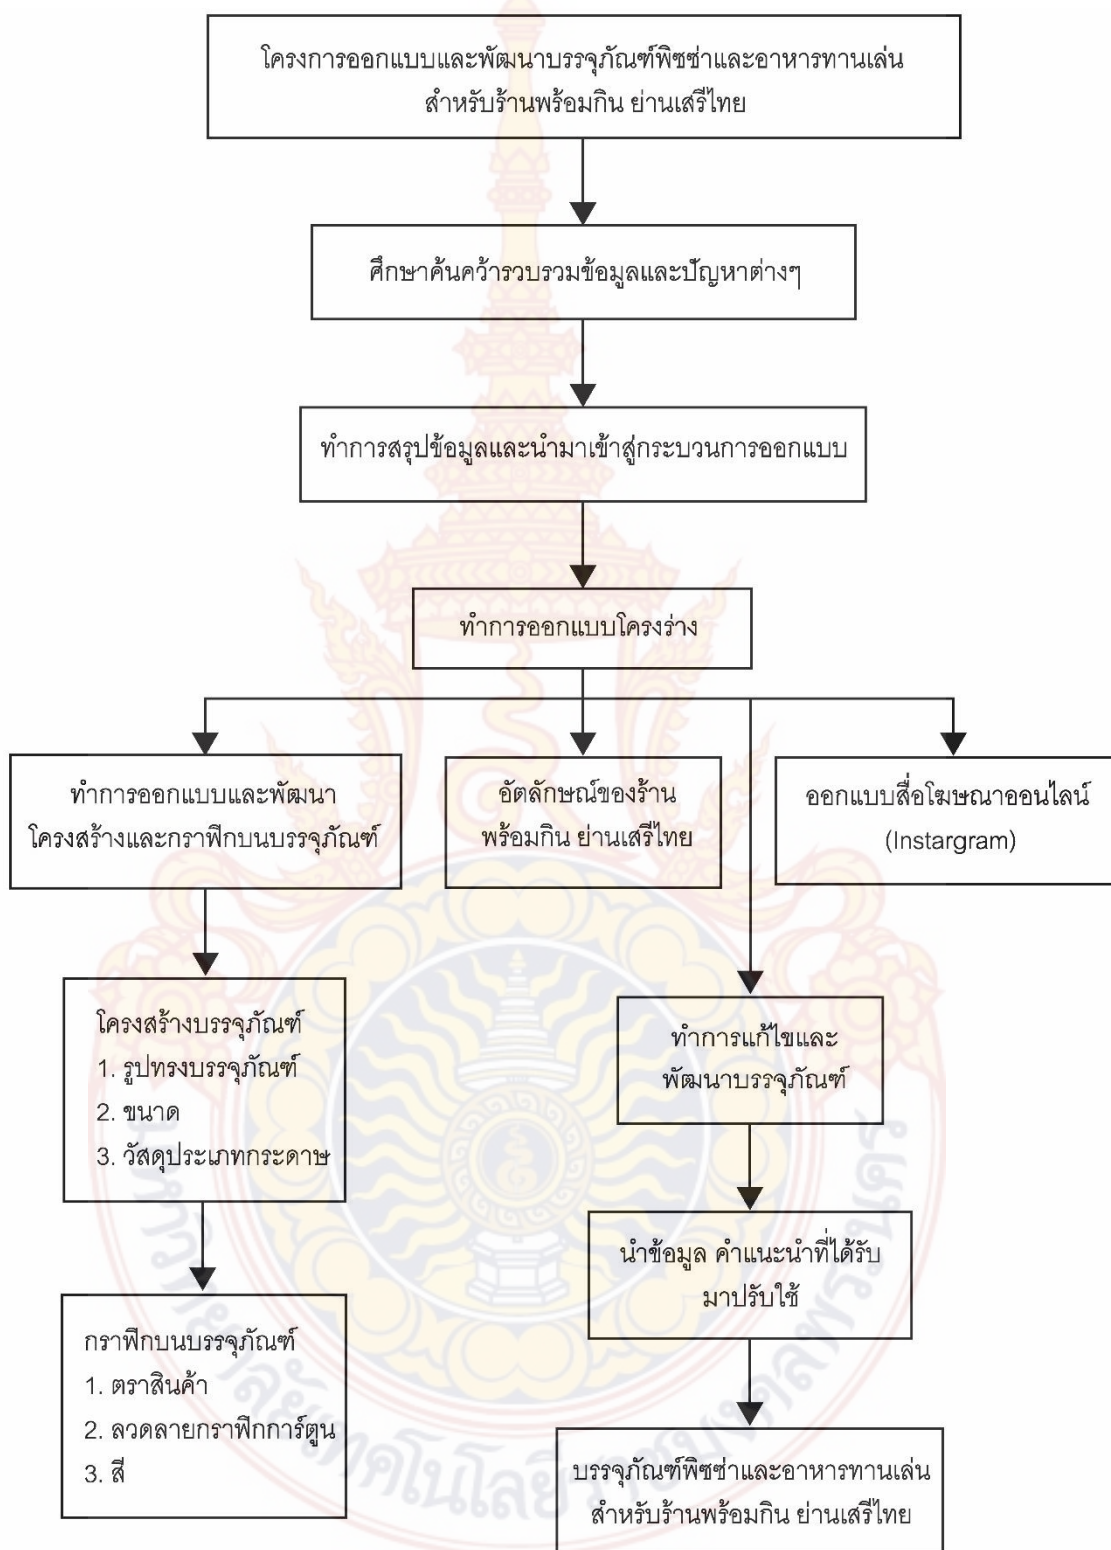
โครงการออกแบบและพัฒนาบรรจุภัณฑ์พิซซ่าและอาหารทานเล่น สำหรับร้านพร้อมกิน ย่านเสรีไทย

ศึกษาค้นคว้ารวบรวมข้อมูลและปัญหาต่างๆ

ทำการสรุปข้อมูลและนำมาเข้าสู่กระบวนการออกแบบ

ทำการออกแบบโครงร่าง

ทำการออกแบบและพัฒนา โครงสร้างและกราฟิกบนบรรจุภัณฑ์

อัตลักษณ์ของร้าน พร้อมกิน ย่านเสรีไทย

ออกแบบสื่อโฆษณาออนไลน์ (Instargram)

โครงสร้างบรรจุภัณฑ์
1. รูปทรงบรรจุภัณฑ์
2. ขนาด
3. วัสดุประเภทกระดาษ

กราฟิกบนบรรจุภัณฑ์
1. ตราสินค้า
2. ลวดลายกราฟิกการ์ตูน
3. สี

ทำการแก้ไขและ พัฒนาบรรจุภัณฑ์

นำข้อมูล คำแนะนำที่ได้รับ มาปรับใช้

บรรจุภัณฑ์พิซซ่าและอาหารทานเล่น สำหรับร้านพร้อมกิน ย่านเสรีไทย